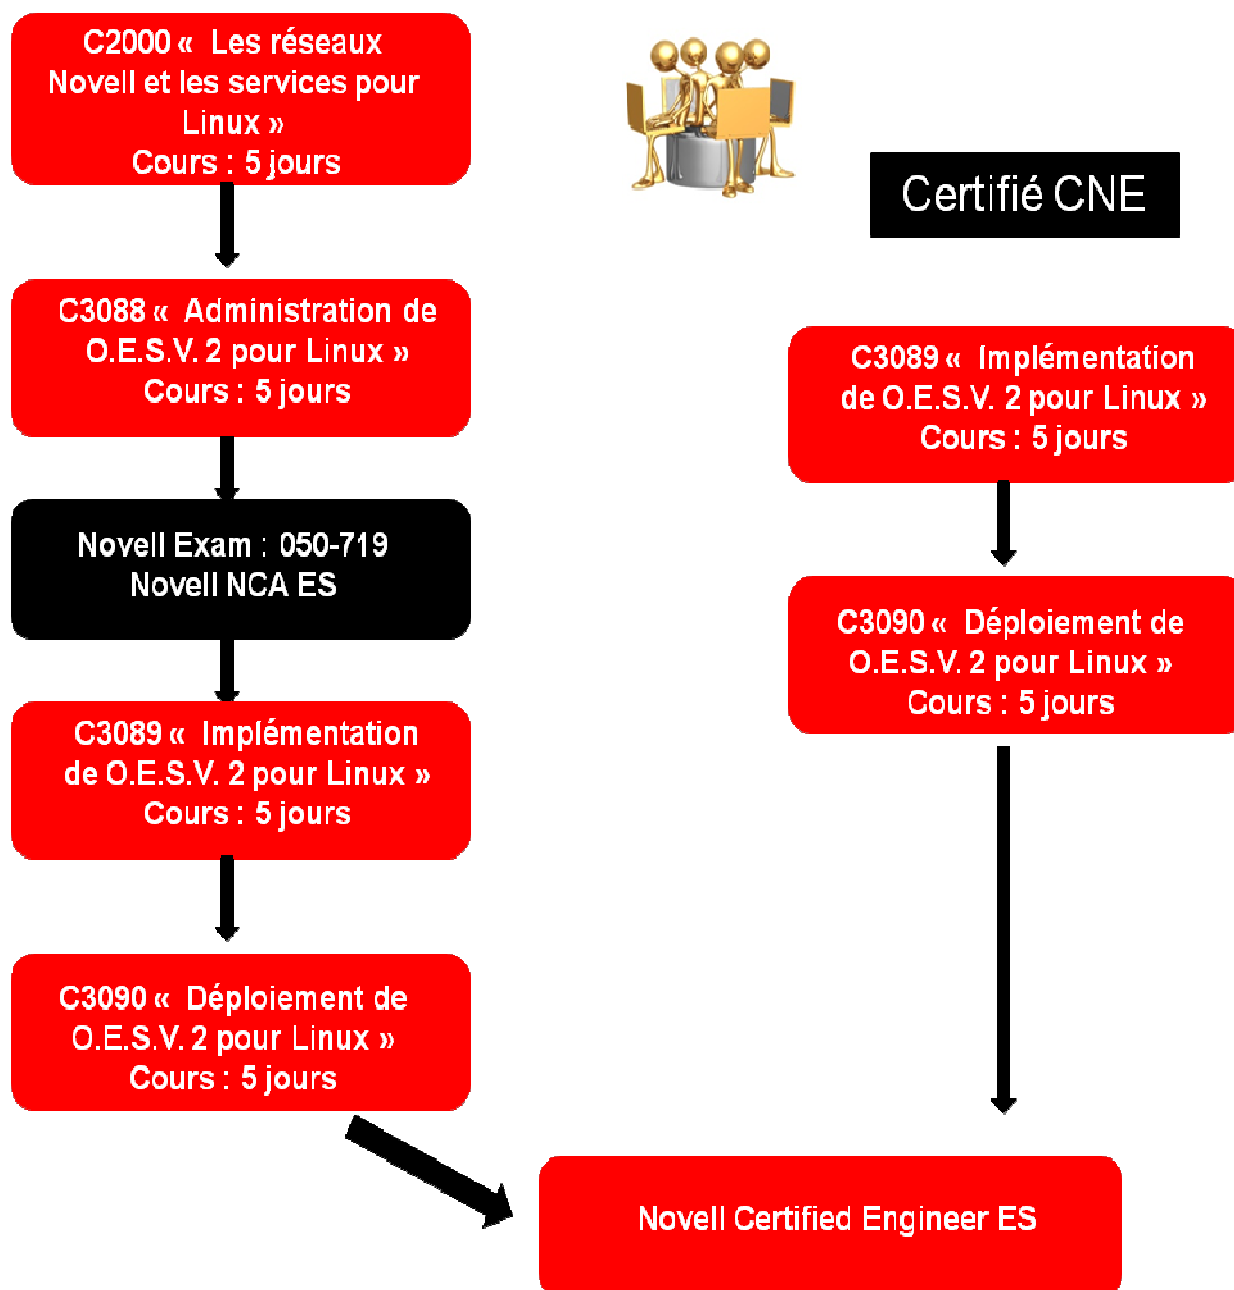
C2000 « Les réseaux Novell et les services pour Linux »
Cours : 5 jours

Certifié CNE

C3088 « Administration de O.E.S.V. 2 pour Linux »
Cours : 5 jours

Novell Exam : 050-719
Novell NCA ES

C3089 « Implémentation de O.E.S.V. 2 pour Linux »
Cours : 5 jours

C3090 « Déploiement de O.E.S.V. 2 pour Linux »
Cours : 5 jours

C3089 « Implémentation de O.E.S.V. 2 pour Linux »
Cours : 5 jours

C3090 « Déploiement de O.E.S.V. 2 pour Linux »
Cours : 5 jours

Novell Certified Engineer ES